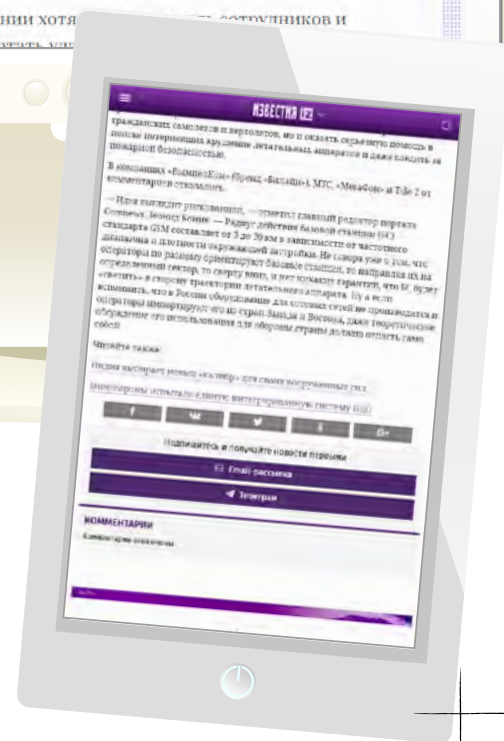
нии хотя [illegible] сотрудников и

ИЗВЕСТИЯ IZ

гражданских самолетов и вертолетов, но и оказать серьезную помощь в поиске потерпевших крушение летательных аппаратов и даже следить за пожарной безопасностью.

В компаниях «ВымпелКом» (бренд «Билайн»), МТС, «МегаФон» и Tele 2 от комментариев отказались.

— Идея выглядит рискованной, — отметил главный редактор портала Comnews Леонид Конник. — Радиус действия базовой станции (БС) стандарта GSM составляет от 3 до 20 км в зависимости от частотного диапазона и плотности окружающей застройки. Не говоря уже о том, что операторы по-разному ориентируют базовые станции, то направляя их на определенный сектор, то сверху вниз, и нет никакой гарантии, что БС будет «светить» в сторону траектории летательного аппарата. Ну а если вспомнить, что в России оборудование для сотовых сетей не производится и операторы импортируют его из стран Запада и Востока, даже теоретическое обсуждение его использования для обороны страны должно отпасть само собой.

Читайте также

Индия выбирает новый «калибр» для своих вооруженных сил

Инженеры испытали единую интегрированную систему ПВО

f | vk | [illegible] | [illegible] | G+

Подпишитесь и получайте новости первыми

Email-рассылка

Телеграм

КОММЕНТАРИИ

Комментарии отключены